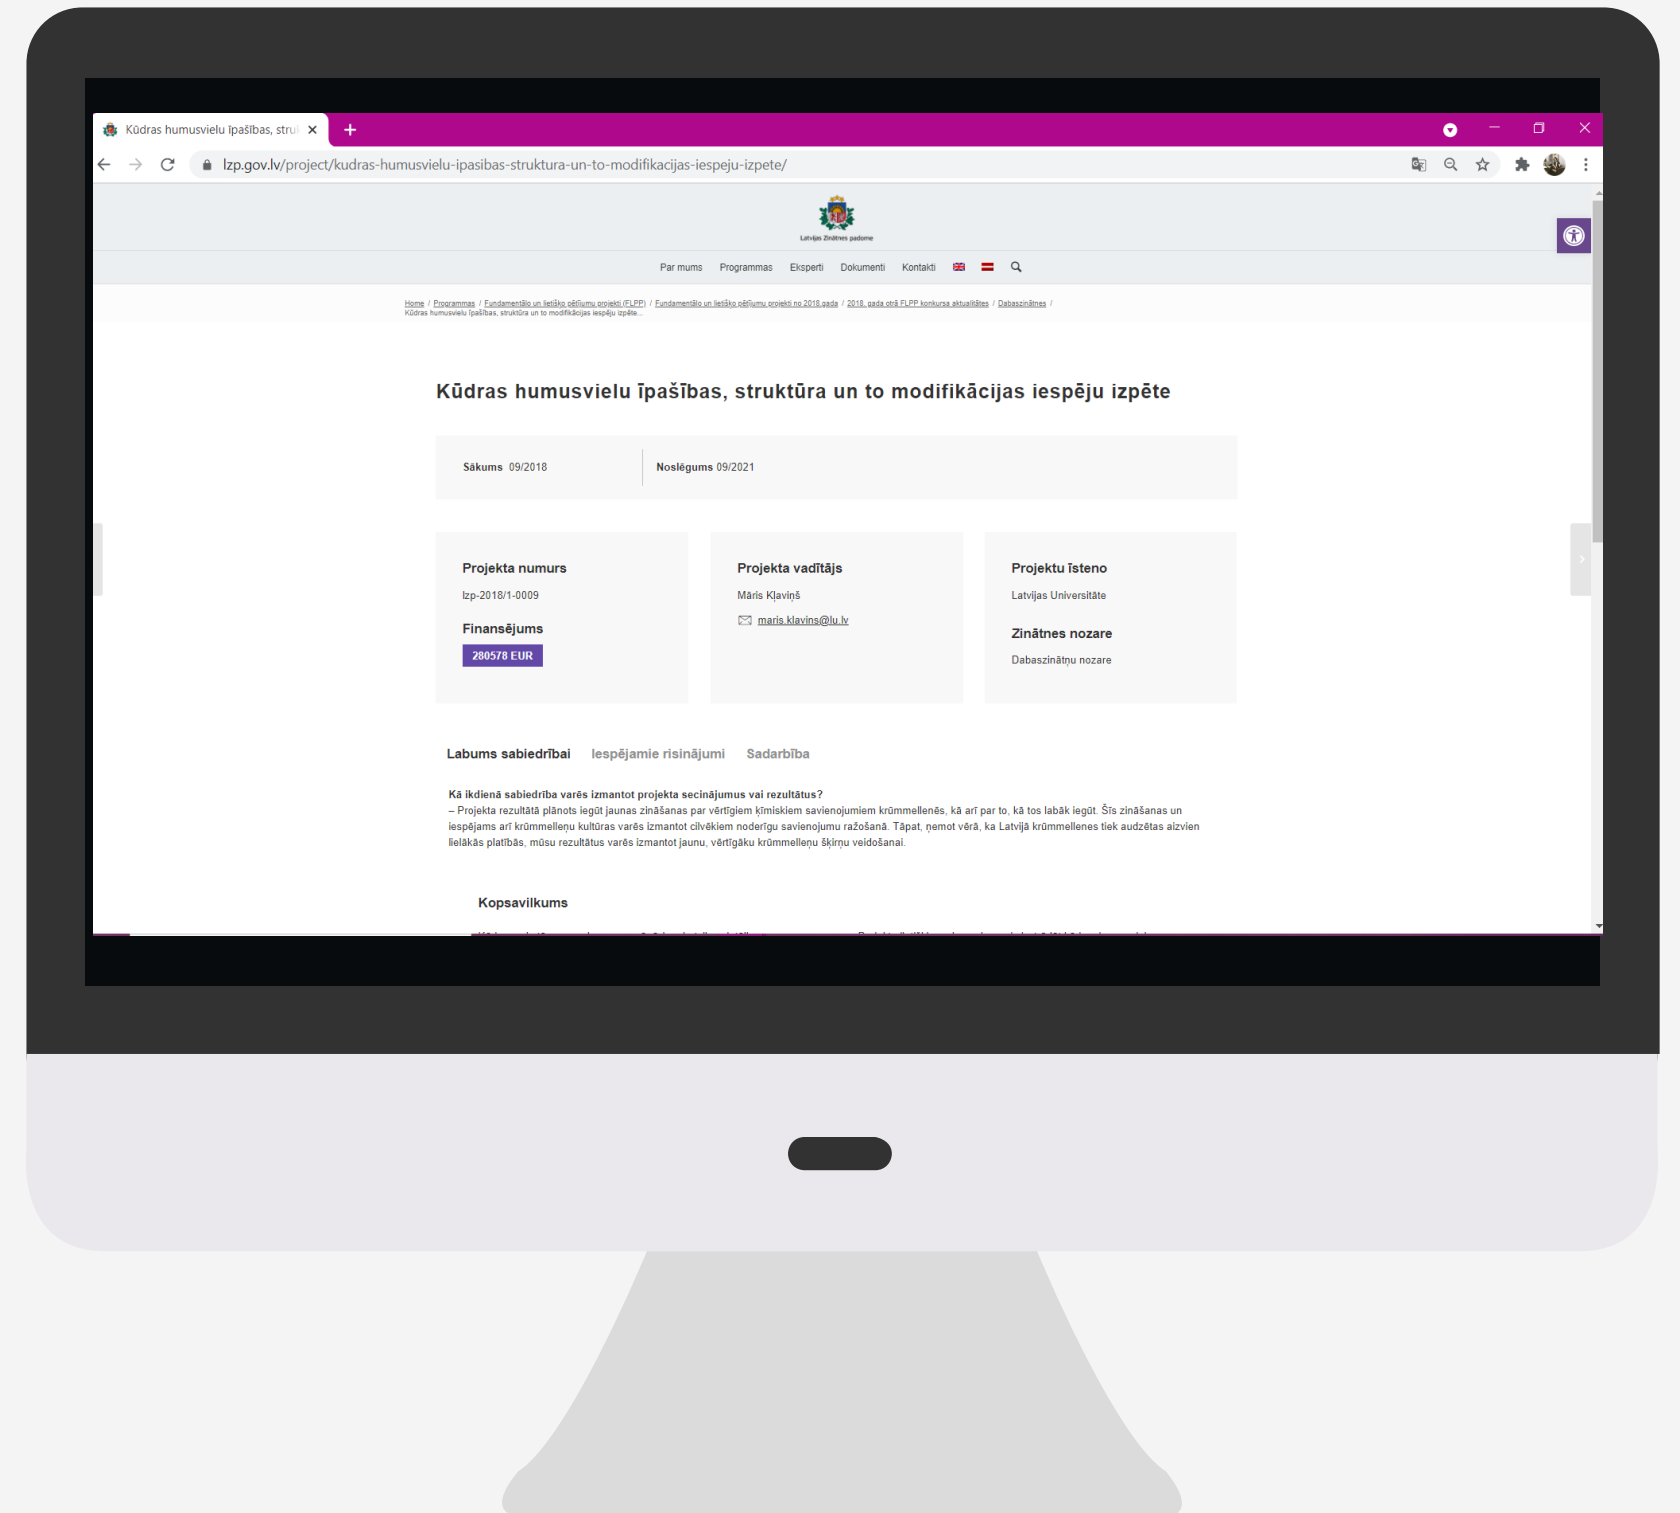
Kūdras humusvielu īpašības, strui ×

lzp.gov.lv/project/kudras-humusvielu-ipasibas-struktura-un-to-modifikacijas-iespeju-izpete/

Latvijas Zinātnes padome

Par mums Programmas Eksperti Dokumenti Kontakti

Home / Programmas / Fundamentālo un lietišķo pētījumu projekti (FLPP) / Fundamentālo un lietišķo pētījumu projekti no 2018.gada / 2018. gada otrā FLPP konkursa aktualitātes / Dabaszinātnes / Kūdras humusvielu īpašības, struktūra un to modifikācijas iespēju izpēte...

Kūdras humusvielu īpašības, struktūra un to modifikācijas iespēju izpēte

Sākums 09/2018

Noslēgums 09/2021

Projekta numurs

lzp-2018/1-0009

Finansējums

280578 EUR

Projekta vadītājs

Māris Kļaviņš

maris.klavins@lu.lv

Projektu īsteno

Latvijas Universitāte

Zinātnes nozare

Dabaszinātņu nozare

Labums sabiedrībai Iespējamie risinājumi Sadarbība

Kā ikdienā sabiedrība varēs izmantot projekta secinājumus vai rezultātus?
– Projekta rezultātā plānots iegūt jaunas zināšanas par vērtīgiem ķīmiskiem savienojumiem krūmmellenēs, kā arī par to, kā tos labāk iegūt. Šīs zināšanas un iespējams arī krūmmelleņu kultūras varēs izmantot cilvēkiem noderīgu savienojumu ražošanā. Tāpat, ņemot vērā, ka Latvijā krūmmellenes tiek audzētas aizvien lielākās platībās, mūsu rezultātus varēs izmantot jaunu, vērtīgāku krūmmelleņu šķirņu veidošanai.

Kopsavilkums

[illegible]